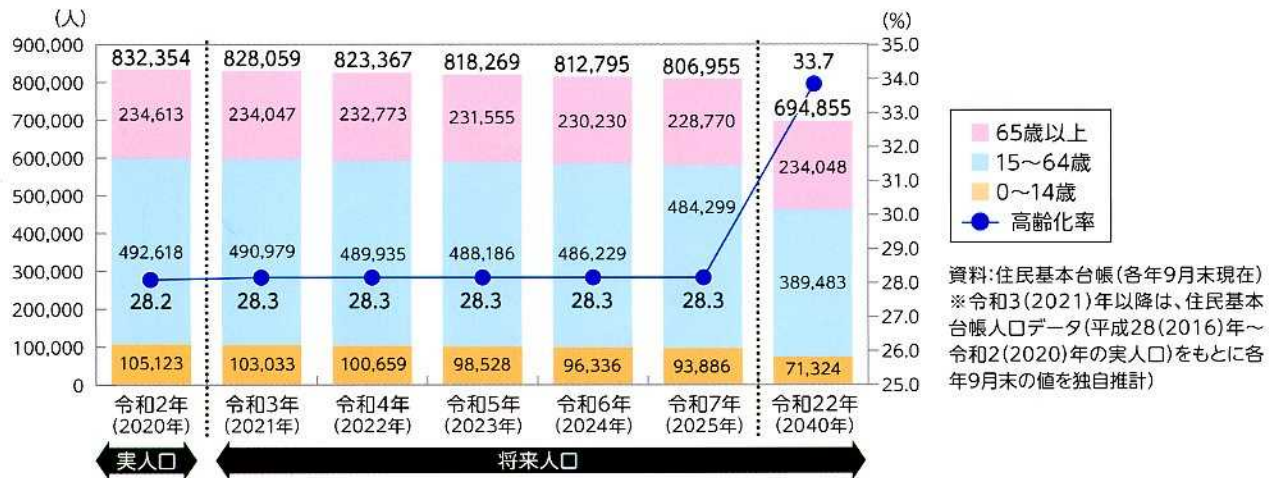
(人)

(%)

900,000
800,000
700,000
600,000
500,000
400,000
300,000
200,000
100,000
0

35.0
34.0
33.0
32.0
31.0
30.0
29.0
28.0
27.0
26.0
25.0

| | 令和2年(2020年) | 令和3年(2021年) | 令和4年(2022年) | 令和5年(2023年) | 令和6年(2024年) | 令和7年(2025年) | 令和22年(2040年) |
|---|---|---|---|---|---|---|---|
| 合計 | 832,354 | 828,059 | 823,367 | 818,269 | 812,795 | 806,955 | 694,855 |
| 65歳以上 | 234,613 | 234,047 | 232,773 | 231,555 | 230,230 | 228,770 | 234,048 |
| 15~64歳 | 492,618 | 490,979 | 489,935 | 488,186 | 486,229 | 484,299 | 389,483 |
| 0~14歳 | 105,123 | 103,033 | 100,659 | 98,528 | 96,336 | 93,886 | 71,324 |
| 高齢化率 | 28.2 | 28.3 | 28.3 | 28.3 | 28.3 | 28.3 | 33.7 |

実人口
将来人口

65歳以上
15~64歳
0~14歳
高齢化率

資料:住民基本台帳(各年9月末現在)
※令和3(2021)年以降は、住民基本台帳人口データ(平成28(2016)年~令和2(2020)年の実人口)をもとに各年9月末の値を独自推計)